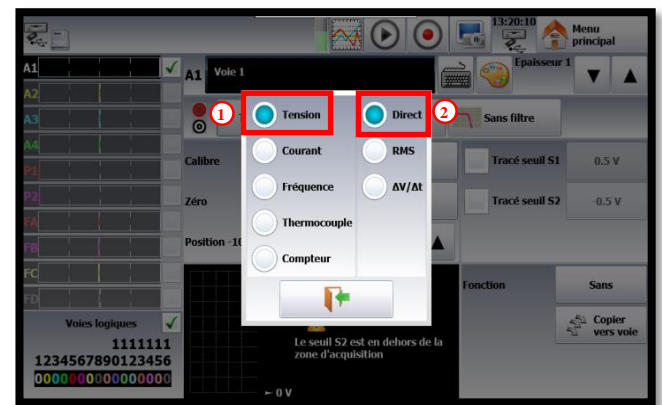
13:20:10

Menu principal

A1

A2

A3

A4

P1

P2

FA

FB

FC

FD

A1 Voie 1

Epaisseur 1

1 Tension

2 Direct

Sans filtre

Courant

RMS

Calibre

Tracé seuil S1

0.5 V

Fréquence

$\Delta V/\Delta t$

Zéro

Tracé seuil S2

-0.5 V

Thermocouple

Position -1

Compteur

Fonction

Sans

Voies logiques

1111111
1234567890123456
0000000000000000

Copier vers voie

Le seuil S2 est en dehors de la zone d'acquisition

← 0 V